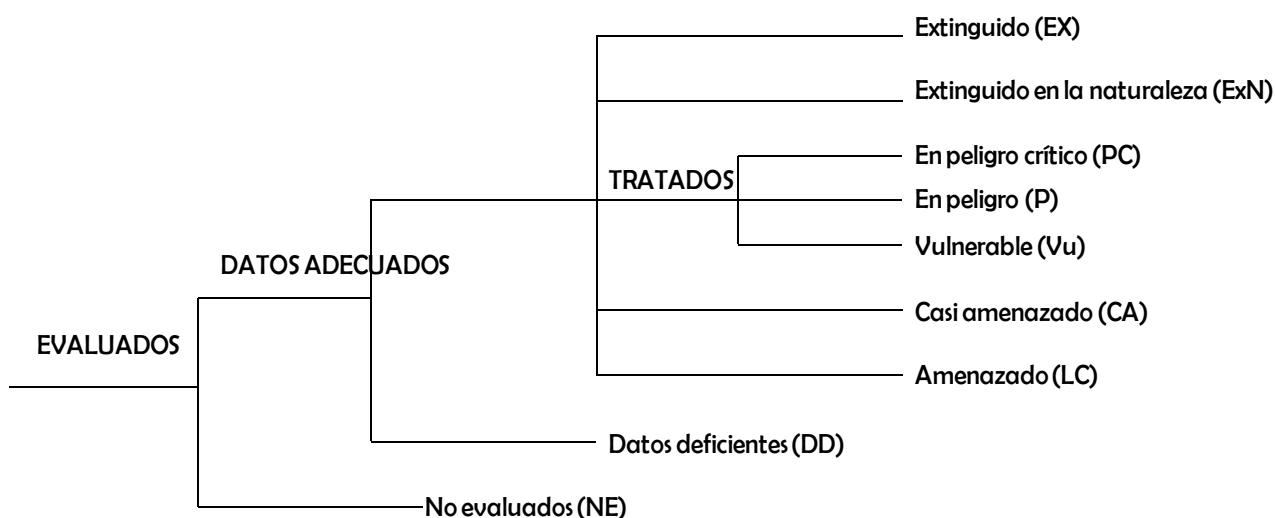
Extinguido (EX)

Extinguido en la naturaleza (ExN)

En peligro crítico (PC)

TRATADOS

En peligro (P)

Vulnerable (Vu)

DATOS ADECUADOS

Casi amenazado (CA)

EVALUADOS

Amenazado (LC)

Datos deficientes (DD)

No evaluados (NE)